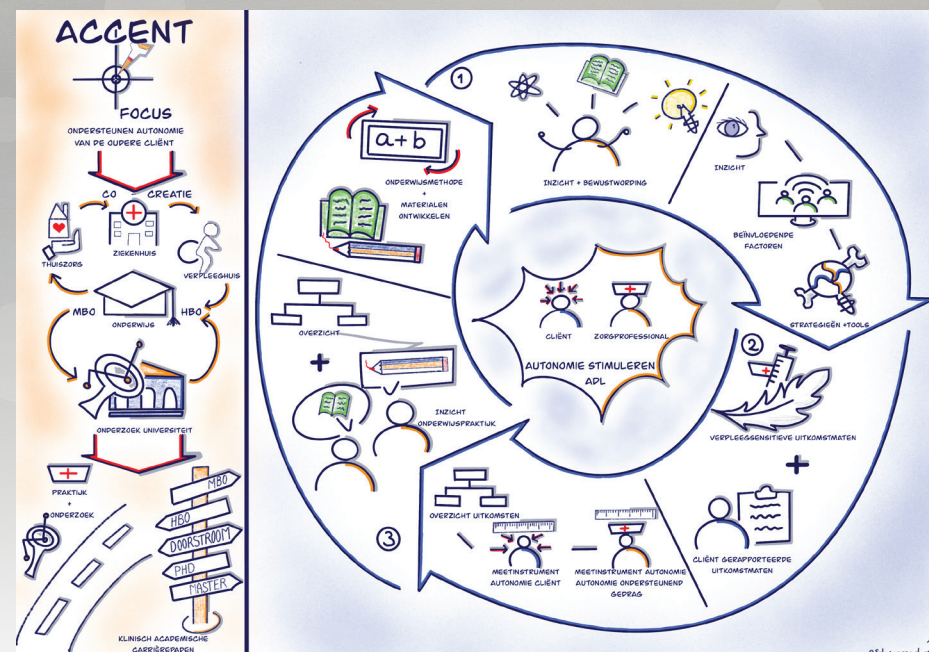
ACCENT

FOCUS

ONDERSTEUNEN AUTONOMIE VAN DE OUDERE CLIËNT

CO CREATIE

THUISZORG

ZIEKENHUIS

VERPLEEGHUIS

MBO

ONDERWIJS

HBO

ONDERZOEK UNIVERSITEIT

PRAKTIJK + ONDERZOEK

MBO

HBO

DOORSTROOM

PHD

MASTER

KLINISCH ACADEMISCHE CARRIÈREPADEN

1

a+b

ONDERWIJSMETHODE + MATERIALEN ONTWIKKELEN

INZICHT + BEWUSTWORDING

INZICHT

BEÏNVLOEDENDE FACTOREN

STRATEGIEËN +TOOLS

OVERZICHT

+

INZICHT ONDERWIJSPRAKTIJK

CLIËNT

ZORGPROFESSIONAL

AUTONOMIE STIMULEREN ADL

2

VERPLEEGSENSITIEVE UITKOMSTMATEN

+

CLIËNT GERAPPORTEERDE UITKOMSTMATEN

3

OVERZICHT UITKOMSTEN

MEETINSTRUMENT AUTONOMIE CLIËNT

MEETINSTRUMENT AUTONOMIE AUTONOMIE ONDERSTEUNEND GEDRAG

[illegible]